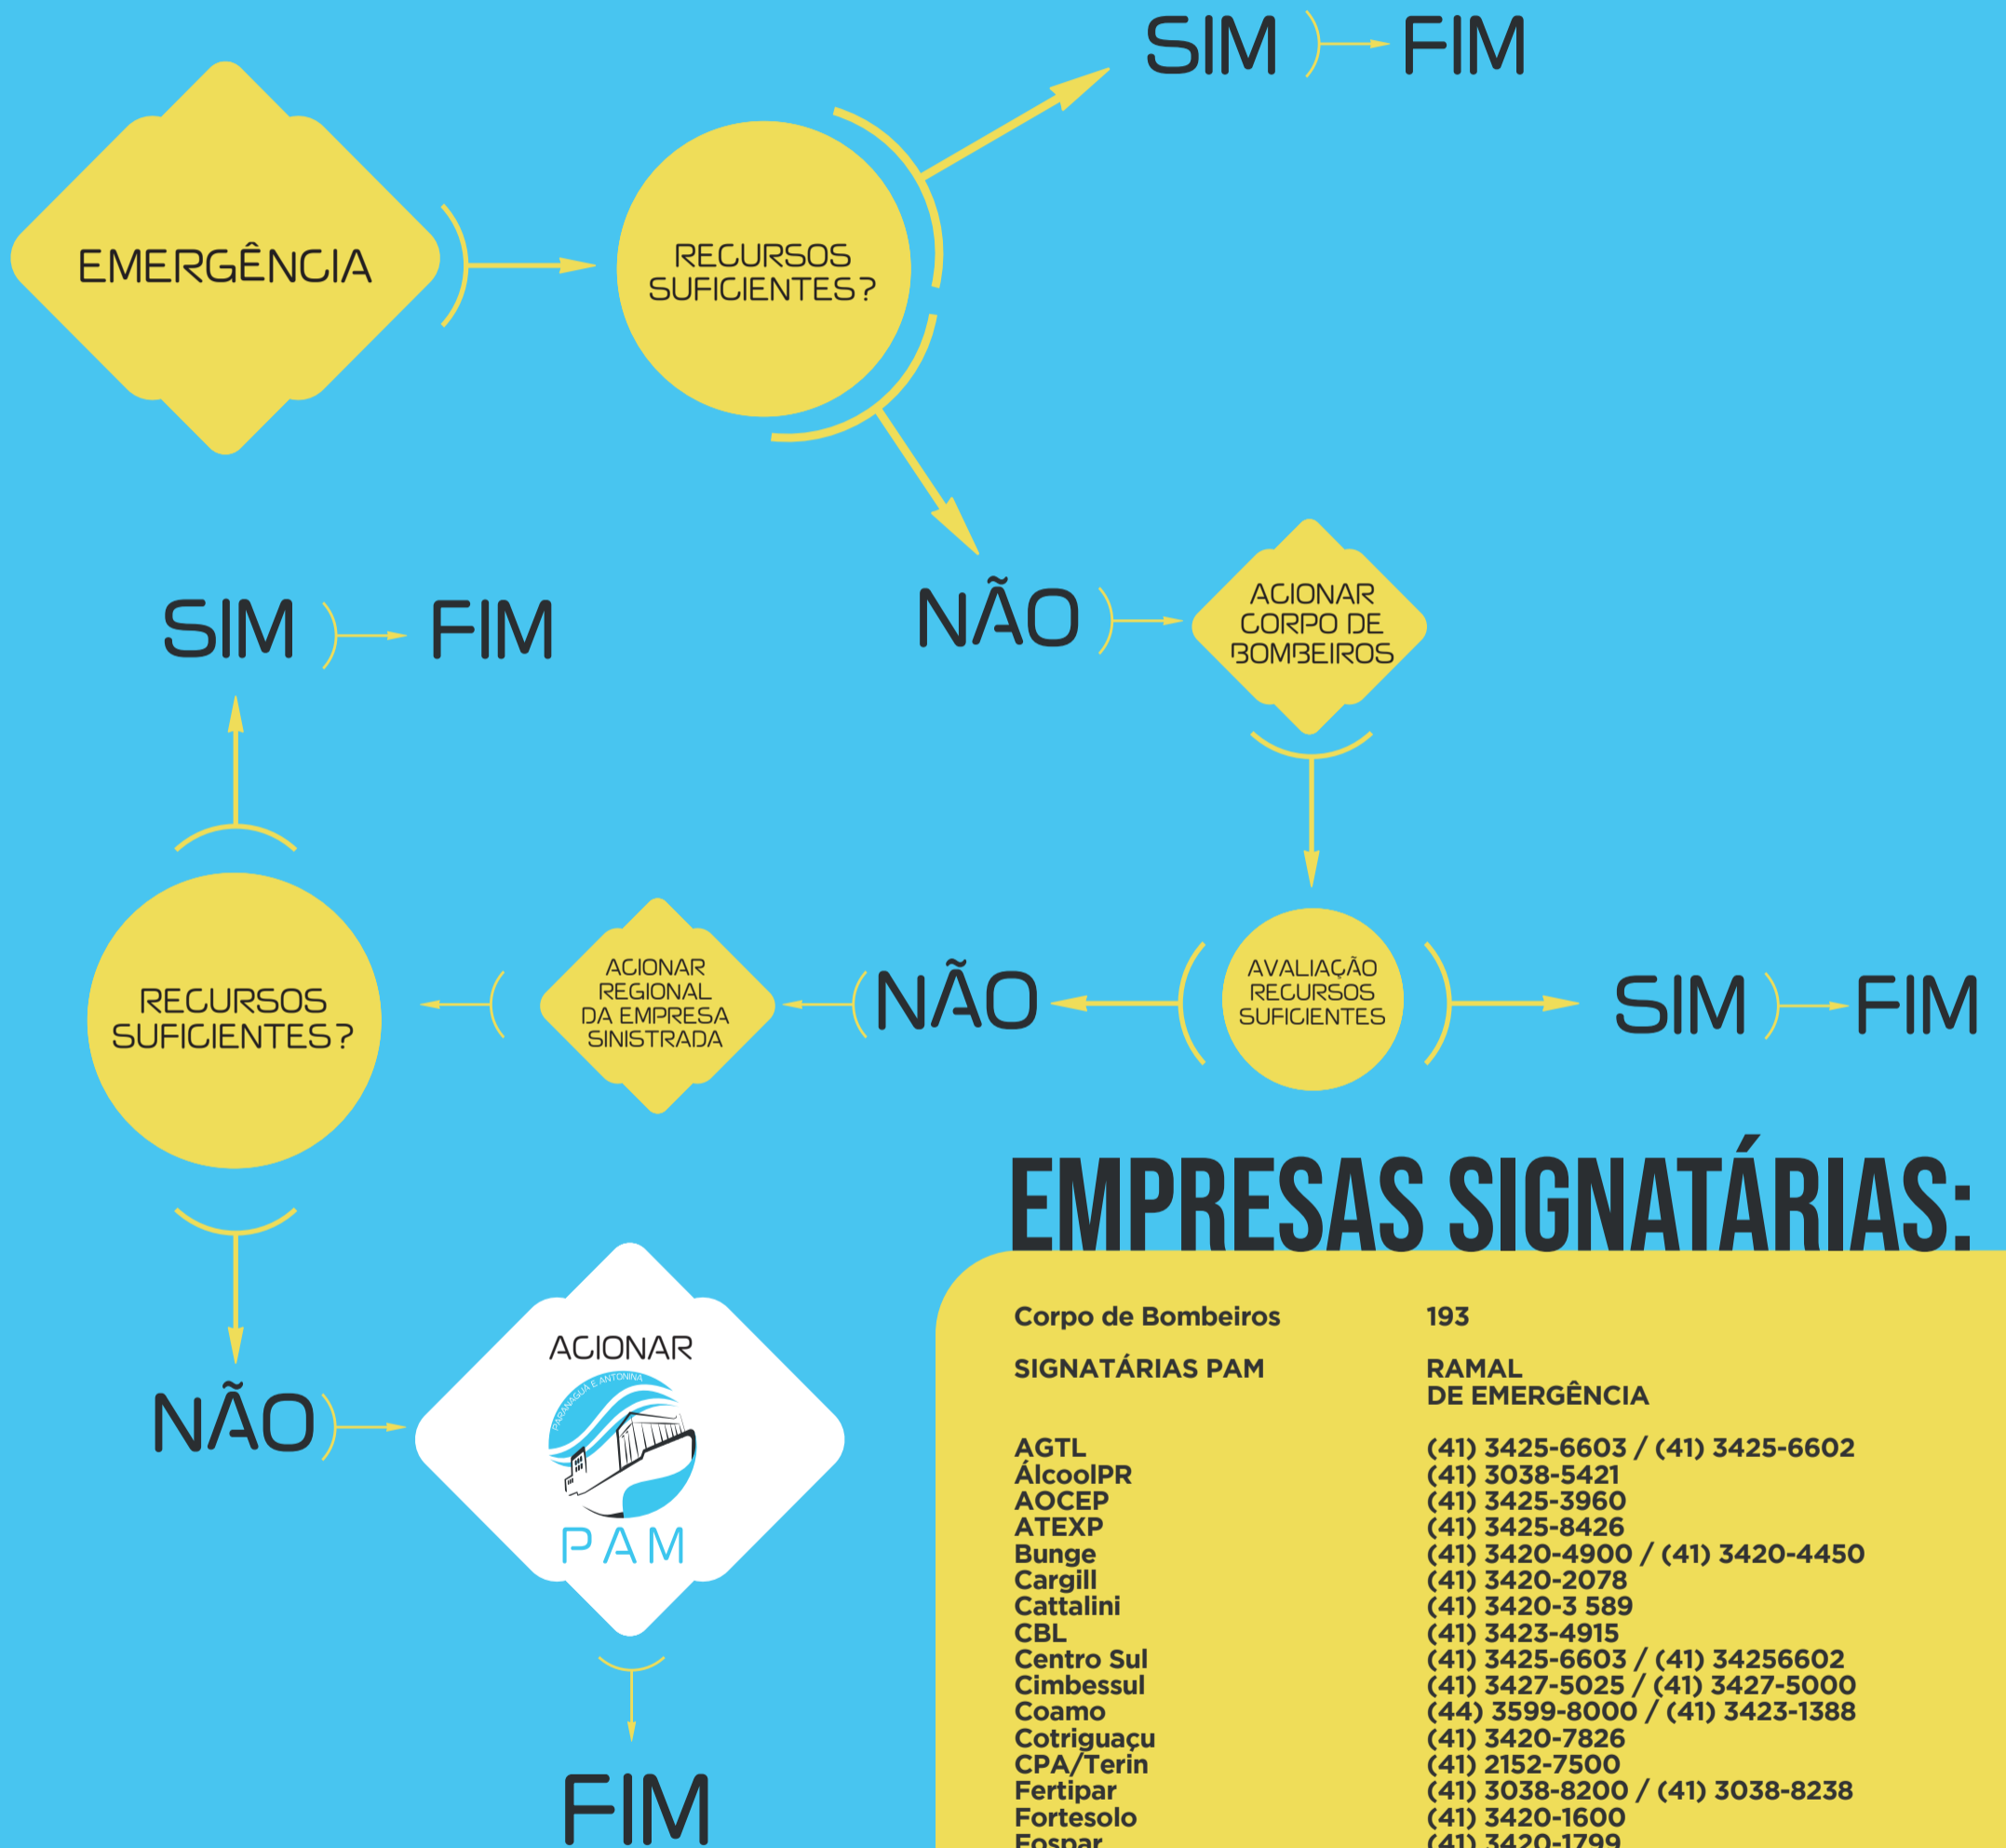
SIM FIM

EMERGÊNCIA

RECURSOS SUFICIENTES?

SIM FIM

NÃO

ACIONAR CORPO DE BOMBEIROS

RECURSOS SUFICIENTES?

ACIONAR REGIONAL DA EMPRESA SINISTRADA

NÃO

AVALIAÇÃO RECURSOS SUFICIENTES

SIM FIM

NÃO

ACIONAR

PARANAGUÁ E ANTONINA

PAM

FIM

EMPRESAS SIGNATÁRIAS:

| | |
|---|---|
| Corpo de Bombeiros | 193 |
| SIGNATÁRIAS PAM | RAMAL DE EMERGÊNCIA |
| AGTL | (41) 3425-6603 / (41) 3425-6602 |
| ÁlcoolPR | (41) 3038-5421 |
| AOCEP | (41) 3425-3960 |
| ATEXP | (41) 3425-8426 |
| Bunge | (41) 3420-4900 / (41) 3420-4450 |
| Cargill | (41) 3420-2078 |
| Cattalini | (41) 3420-3 589 |
| CBL | (41) 3423-4915 |
| Centro Sul | (41) 3425-6603 / (41) 34256602 |
| Cimbessul | (41) 3427-5025 / (41) 3427-5000 |
| Coamo | (44) 3599-8000 / (41) 3423-1388 |
| Cotriguaçu | (41) 3420-7826 |
| CPA/Terin | (41) 2152-7500 |
| Fertipar | (41) 3038-8200 / (41) 3038-8238 |
| Fortesolo | (41) 3420-1600 |
| Fospar | (41) 3420-1799 |